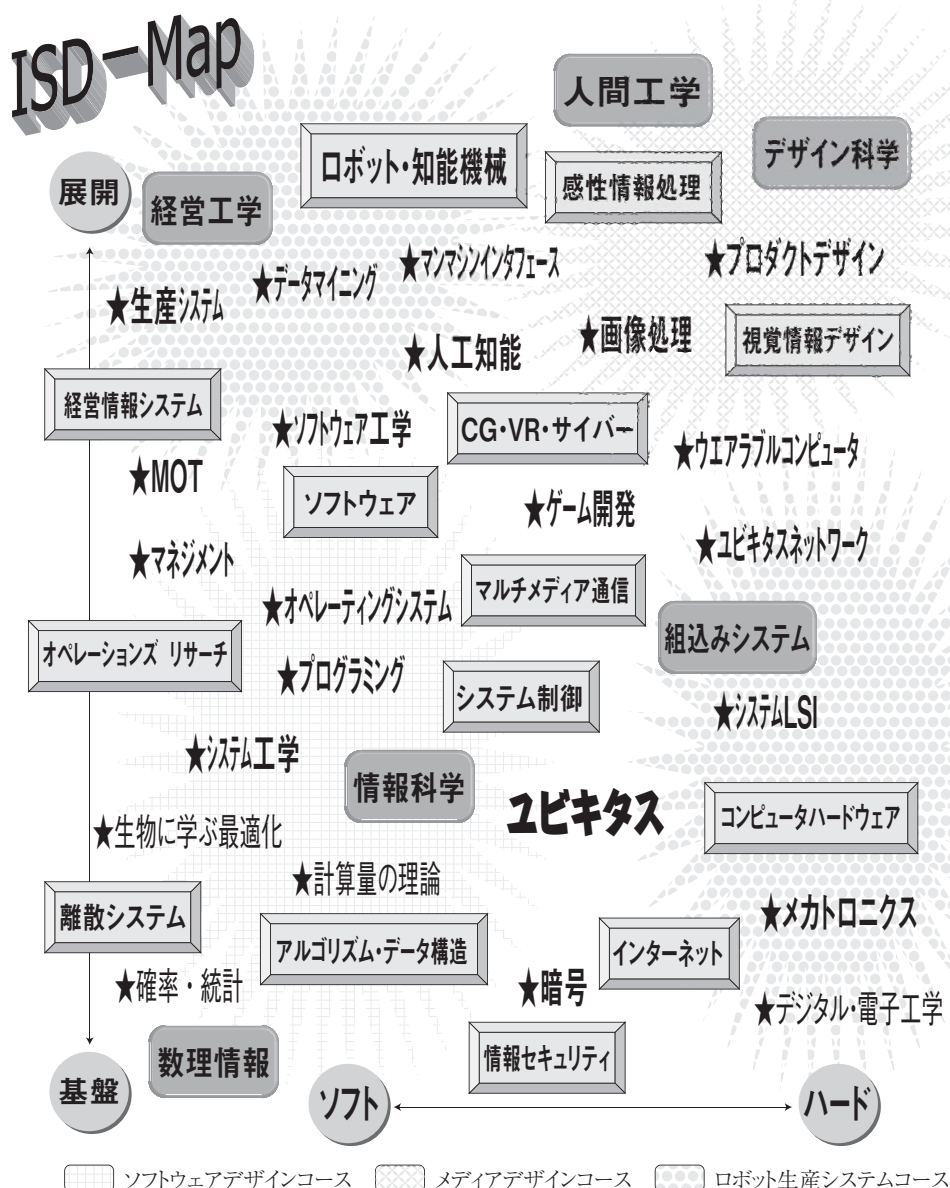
ISD－Map

人間工学

ロボット・知能機械

感性情報処理

デザイン科学

展開

経営工学

★マンマシンインタフェース

★プロダクトデザイン

★データマイニング

★生産システム

★画像処理

視覚情報デザイン

★人工知能

経営情報システム

★ソフトウェア工学

CG・VR・サイバー

★ウエアラブルコンピュータ

★MOT

ソフトウェア

★ゲーム開発

★ユビキタスネットワーク

★マネジメント

マルチメディア通信

★オペレーティングシステム

組込みシステム

オペレーションズ リサーチ

★プログラミング

システム制御

★システムLSI

★システム工学

情報科学

ユビキタス

コンピュータハードウェア

★生物に学ぶ最適化

★計算量の理論

離散システム

アルゴリズム・データ構造

インターネット

★メカトロニクス

★確率・統計

★暗号

★デジタル・電子工学

数理情報

情報セキュリティ

基盤

ソフト

ハード

ソフトウェアデザインコース メディアデザインコース ロボット生産システムコース